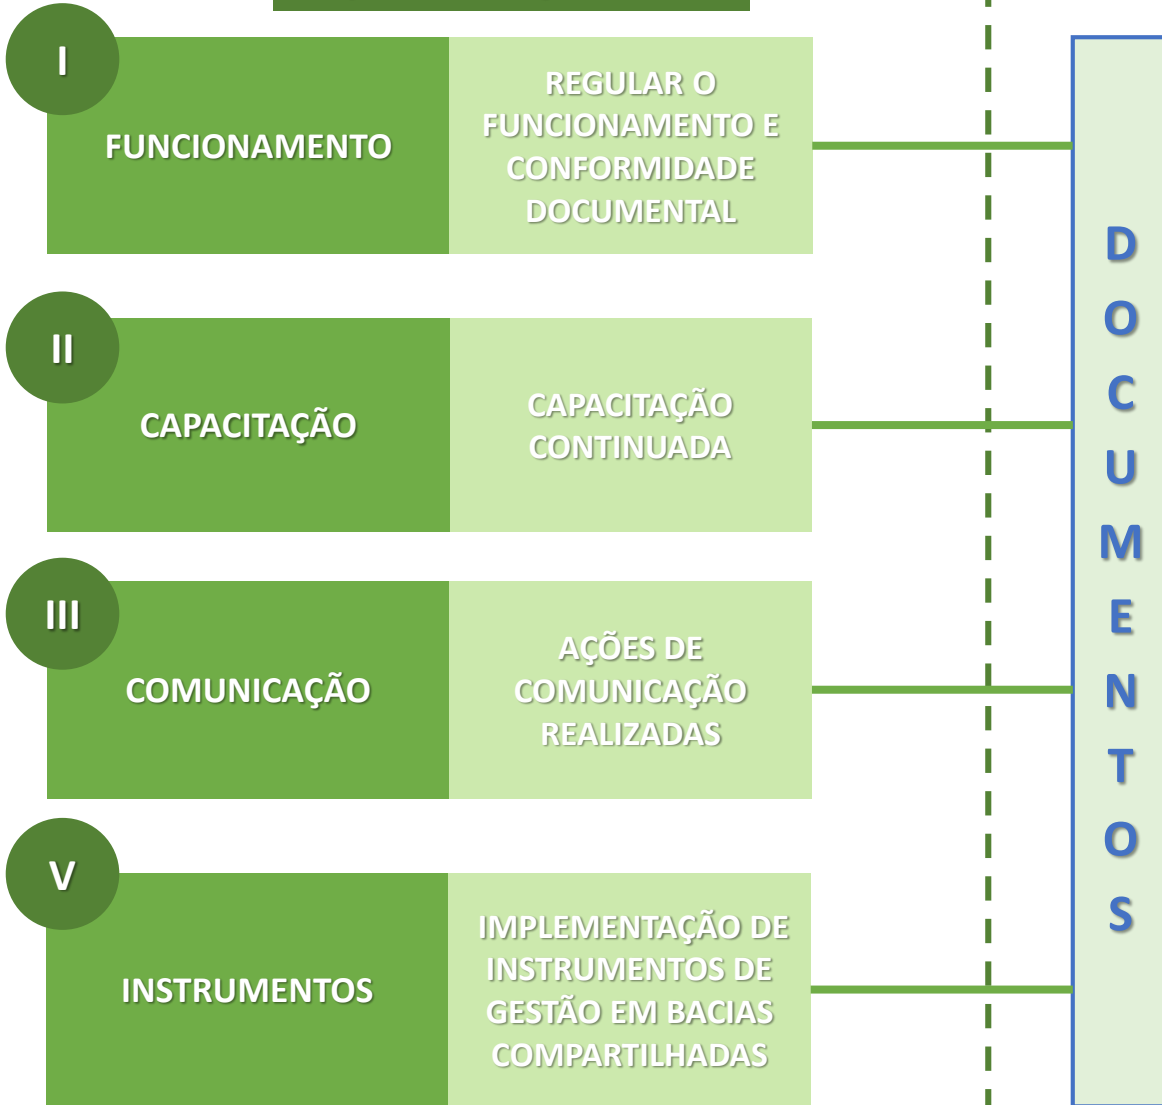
I

FUNCIONAMENTO

REGULAR O FUNCIONAMENTO E CONFORMIDADE DOCUMENTAL

II

CAPACITAÇÃO

CAPACITAÇÃO CONTINUADA

III

COMUNICAÇÃO

AÇÕES DE COMUNICAÇÃO REALIZADAS

V

INSTRUMENTOS

IMPLEMENTAÇÃO DE INSTRUMENTOS DE GESTÃO EM BACIAS COMPARTILHADAS

D O C U M E N T O S